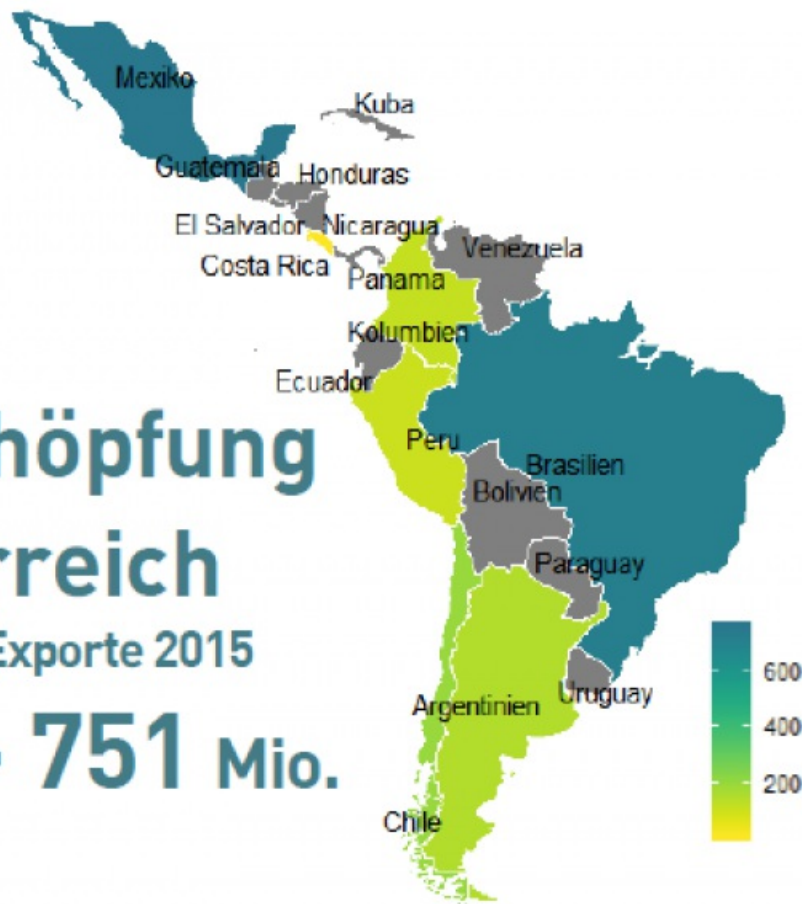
Mexiko
Kuba
Guatemala
Honduras
El Salvador
Nicaragua
Costa Rica
Panama
Venezuela
Kolumbien
Ecuador
Peru
Brasilien
Bolivien
Paraguay
Uruguay
Argentinien
Chile

höpfung
rreich
Exporte 2015
751 Mio.

600
400
200